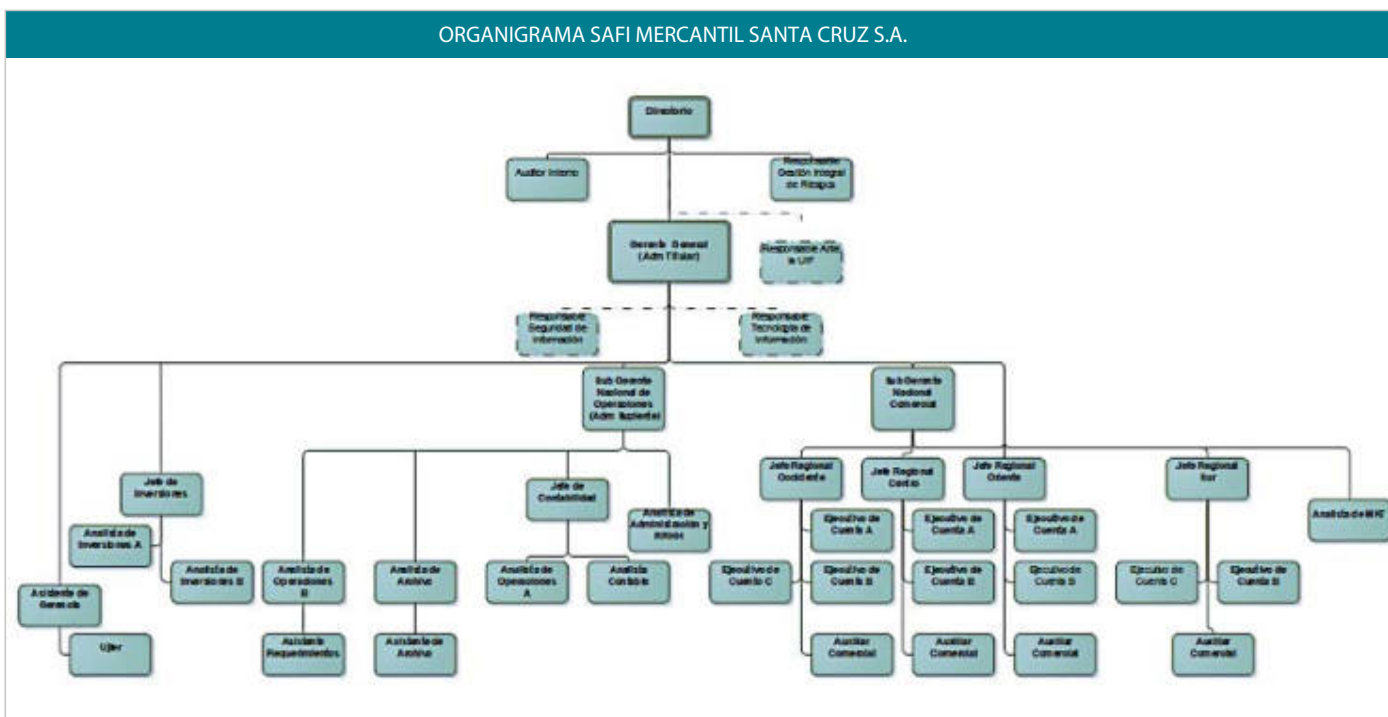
ORGANIGRAMA SAFI MERCANTIL SANTA CRUZ S.A.

Directorio

Auditor Interno

Responsable Gestión Integral de Riesgos

Gerente General (Adm Titular)

Responsable Ante la UIF

Responsable Seguridad de Información

Responsable Tecnología de Información

Sub Gerente Nacional de Operaciones (Adm Suplente)

Sub Gerente Nacional Comercial

Jefe de Inversiones

Analista de Inversiones A

Analista de Inversiones B

Asistente de Gerencia

Ujier

Analista de Operaciones B

Asistente Requerimientos

Analista de Archivo

Asistente de Archivo

Jefe de Contabilidad

Analista de Operaciones A

Analista Contable

Analista de Administración y RRHH

Jefe Regional Occidente

Jefe Regional Centro

Jefe Regional Oriente

Jefe Regional Sur

Analista de MKT

Ejecutivo de Cuenta A

Ejecutivo de Cuenta B

Ejecutivo de Cuenta C

Auxiliar Comercial

Ejecutivo de Cuenta A

Ejecutivo de Cuenta B

Auxiliar Comercial

Ejecutivo de Cuenta A

Ejecutivo de Cuenta B

Auxiliar Comercial

Ejecutivo de Cuenta C

Ejecutivo de Cuenta B

Auxiliar Comercial